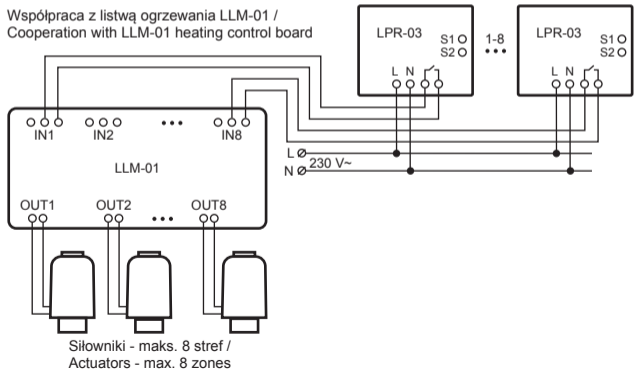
Współpraca z listwą ogrzewania LLM-01 /
Cooperation with LLM-01 heating control board

LPR-03
S1
S2
L N

1-8

LPR-03
S1
S2
L N

IN1 IN2 IN8

LLM-01

L
N 230 V~

OUT1 OUT2 OUT8

Siłowniki - maks. 8 stref /
Actuators - max. 8 zones